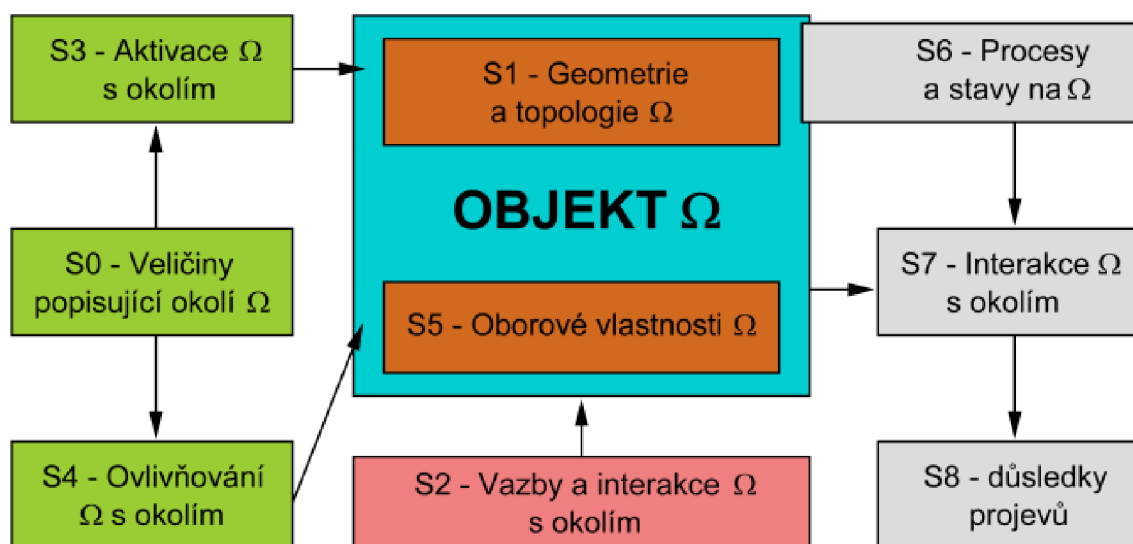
S3 - Aktivace $\Omega$ s okolím

S1 - Geometrie a topologie $\Omega$

S6 - Procesy a stavy na $\Omega$

OBJEKT $\Omega$

S0 - Veličiny popisující okolí $\Omega$

S7 - Interakce $\Omega$ s okolím

S5 - Oborové vlastnosti $\Omega$

S4 - Ovlivňování $\Omega$ s okolím

S2 - Vazby a interakce $\Omega$ s okolím

S8 - důsledky projevů